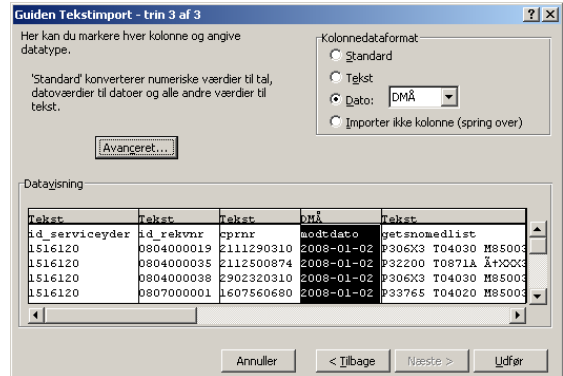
Guiden Tekstimport - trin 3 af 3

?
X

Her kan du markere hver kolonne og angive datatype.

'Standard' konverterer numeriske værdier til tal, datoværdier til datoer og alle andre værdier til tekst.

Avanceret...

Kolonnedataformat

Standard

Tekst

Dato: DMÅ

Importer ikke kolonne (spring over)

Datavisning

| Tekst | Tekst | Tekst | DMÅ | Tekst |
|---|---|---|---|---|
| id_serviceyder | id_rekvnr | cprnr | modtdato | getsnomedlist |
| 1516120 | 0804000019 | 2111290310 | 2008-01-02 | P306X3 T04030 M8500 |
| 1516120 | 0804000035 | 2112500874 | 2008-01-02 | P32200 T0871A Ä+XXX |
| 1516120 | 0804000038 | 2902320310 | 2008-01-02 | P306X3 T04030 M8500 |
| 1516120 | 0807000001 | 1607560680 | 2008-01-02 | P33765 T04020 M8500 |

Annuller

< Tilbage

Næste >

Udfør